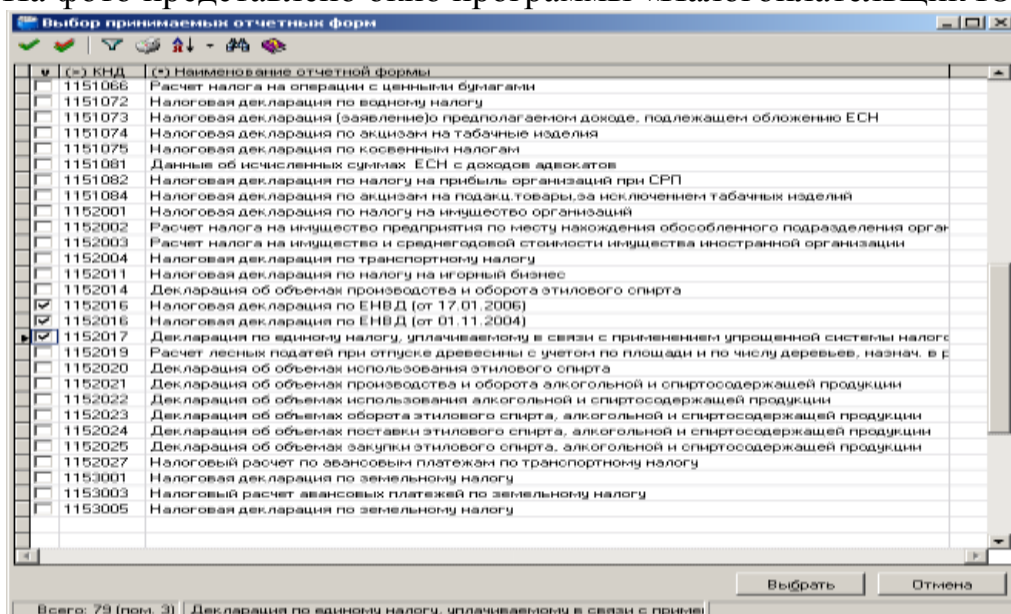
Выбор принимаемых отчетных форм

| | (=) КНД | (*) Наименование отчетной формы |
|---|---|---|
| | 1151066 | Расчет налога на операции с ценными бумагами |
| | 1151072 | Налоговая декларация по водному налогу |
| | 1151073 | Налоговая декларация (заявление)о предполагаемом доходе, подлежащем обложению ЕСН |
| | 1151074 | Налоговая декларация по акцизам на табачные изделия |
| | 1151075 | Налоговая декларация по косвенным налогам |
| | 1151081 | Данные об исчисленных суммах ЕСН с доходов адвокатов |
| | 1151082 | Налоговая декларация по налогу на прибыль организаций при СРП |
| | 1151084 | Налоговая декларация по акцизам на подакц.товары,за исключением табачных изделий |
| | 1152001 | Налоговая декларация по налогу на имущество организаций |
| | 1152002 | Расчет налога на имущество предприятия по месту нахождения обособленного подразделения орган |
| | 1152003 | Расчет налога на имущество и среднегодовой стоимости имущества иностранной организации |
| | 1152004 | Налоговая декларация по транспортному налогу |
| | 1152011 | Налоговая декларация по налогу на игорный бизнес |
| | 1152014 | Декларация об объемах производства и оборота этилового спирта |
| ☑ | 1152016 | Налоговая декларация по ЕНВД (от 17.01.2006) |
| ☑ | 1152016 | Налоговая декларация по ЕНВД (от 01.11.2004) |
| ☑ | 1152017 | Декларация по единому налогу, уплачиваемому в связи с применением упрощенной системы налогс |
| | 1152019 | Расчет лесных податей при отпуске древесины с учетом по площади и по числу деревьев, назнач. в р |
| | 1152020 | Декларация об объемах использования этилового спирта |
| | 1152021 | Декларация об объемах производства и оборота алкогольной и спиртосодержащей продукции |
| | 1152022 | Декларация об объемах использования алкогольной и спиртосодержащей продукции |
| | 1152023 | Декларация об объемах оборота этилового спирта, алкогольной и спиртосодержащей продукции |
| | 1152024 | Декларация об объемах поставки этилового спирта, алкогольной и спиртосодержащей продукции |
| | 1152025 | Декларация об объемах закупки этилового спирта, алкогольной и спиртосодержащей продукции |
| | 1152027 | Налоговый расчет по авансовым платежам по транспортному налогу |
| | 1153001 | Налоговая декларация по земельному налогу |
| | 1153003 | Налоговый расчет авансовых платежей по земельному налогу |
| | 1153005 | Налоговая декларация по земельному налогу |

Выбрать Отмена

Всего: 79 (пом. 3) | Декларация по единому налогу, уплачиваемому в связи с приме